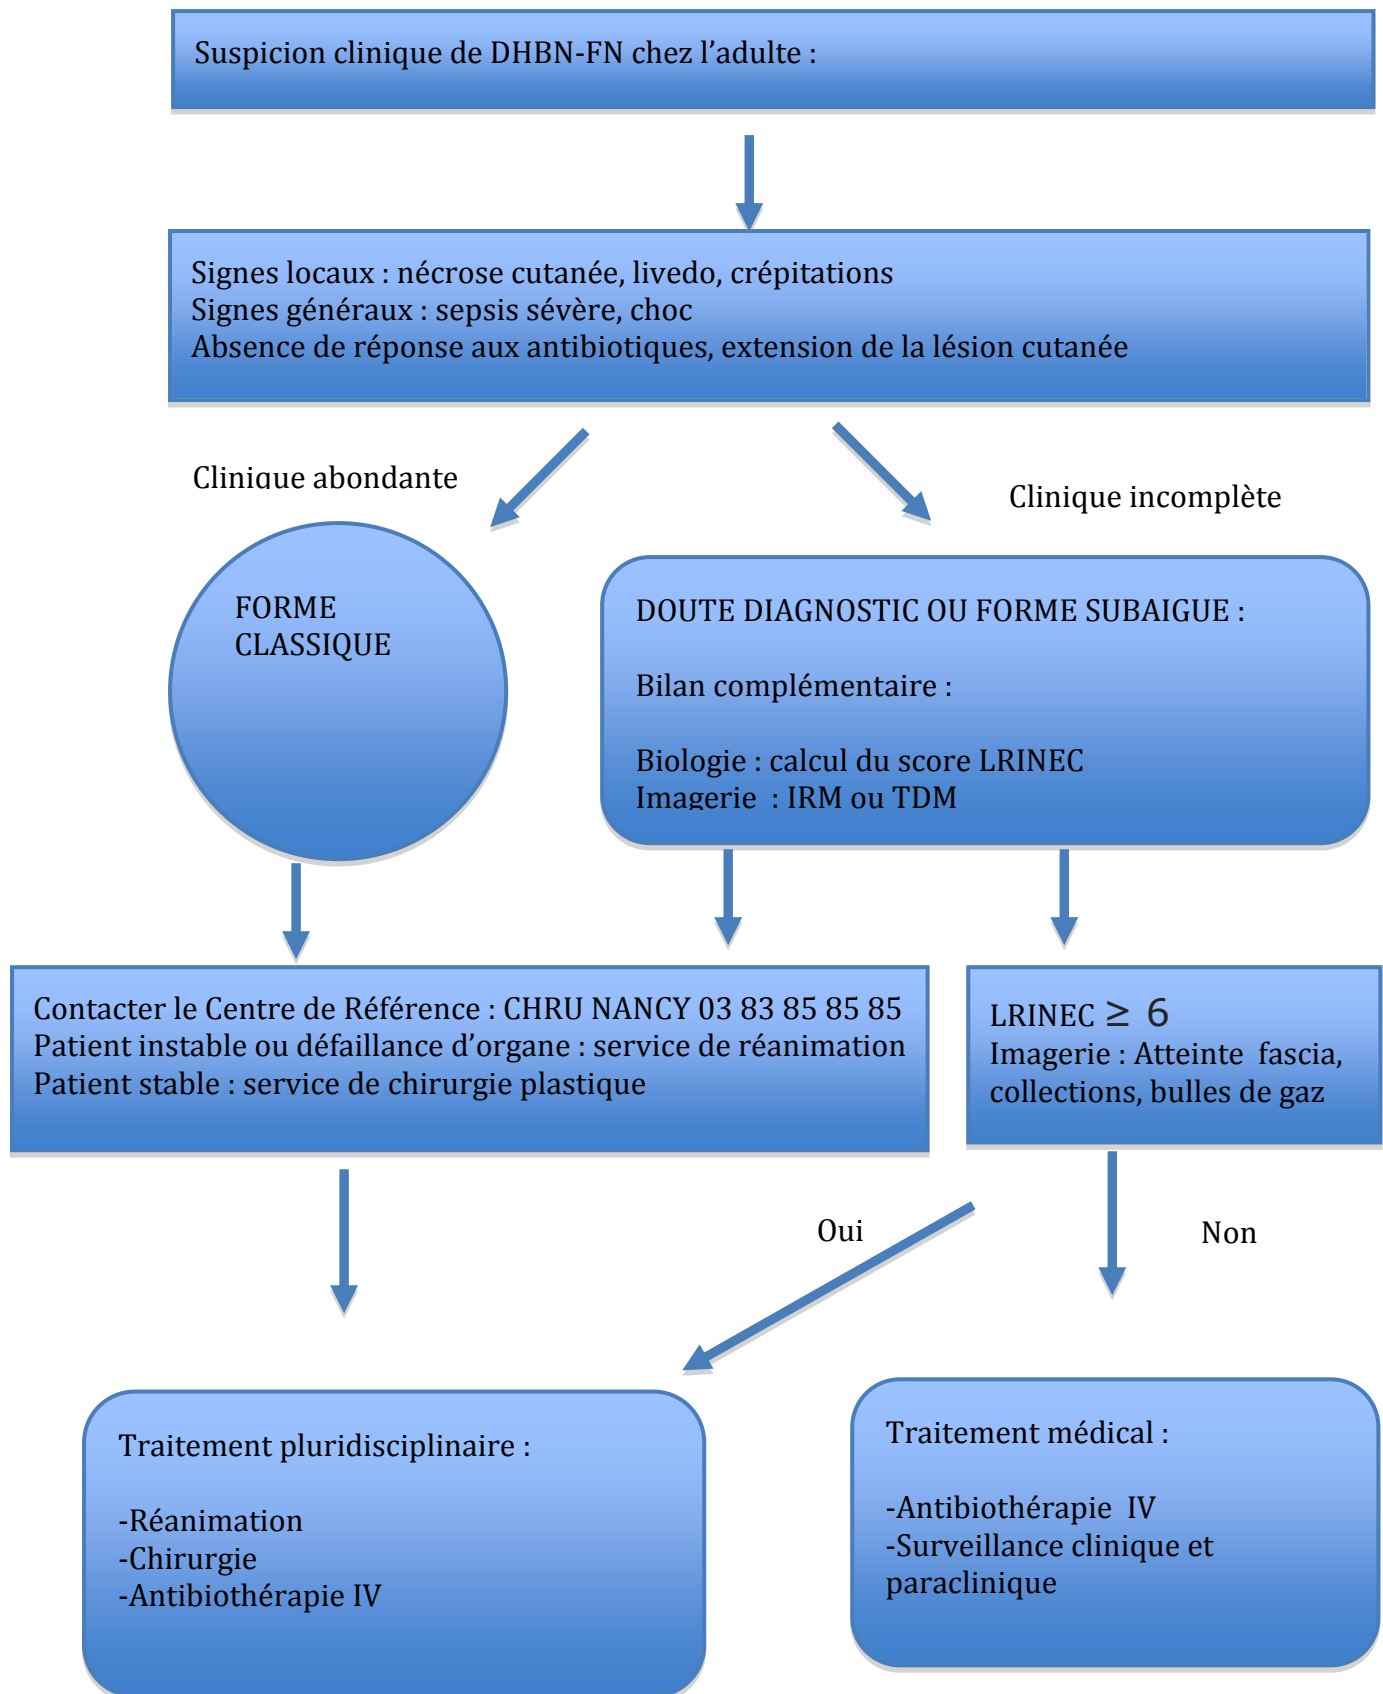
Suspicion clinique de DHBN-FN chez l'adulte :

Signes locaux : nécrose cutanée, livedo, crépitations
Signes généraux : sepsis sévère, choc
Absence de réponse aux antibiotiques, extension de la lésion cutanée

Clinique abondante

Clinique incomplète

FORME CLASSIQUE

DOUTE DIAGNOSTIC OU FORME SUBAIGUE :

Bilan complémentaire :

Biologie : calcul du score LRINEC
Imagerie : IRM ou TDM

Contacter le Centre de Référence : CHRU NANCY 03 83 85 85 85
Patient instable ou défaillance d'organe : service de réanimation
Patient stable : service de chirurgie plastique

LRINEC $\geq$ 6
Imagerie : Atteinte fascia, collections, bulles de gaz

Oui

Non

Traitement pluridisciplinaire :

-Réanimation
-Chirurgie
-Antibiothérapie IV

Traitement médical :

-Antibiothérapie IV
-Surveillance clinique et paraclinique